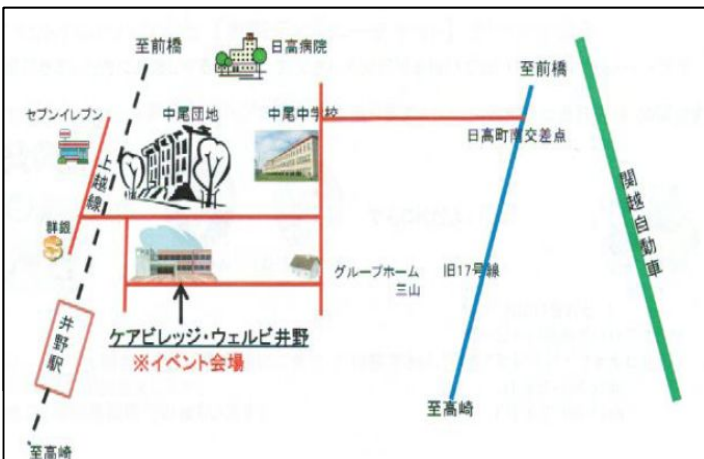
至前橋

日高病院

至前橋

セブンイレブン

中尾団地

中尾中学校

日高町南交差点

上越線

関越自動車

群銀

グループホーム
三山

旧17号線

井野駅

ケアビレッジ・ウェルビ井野
※イベント会場

至高崎

至高崎